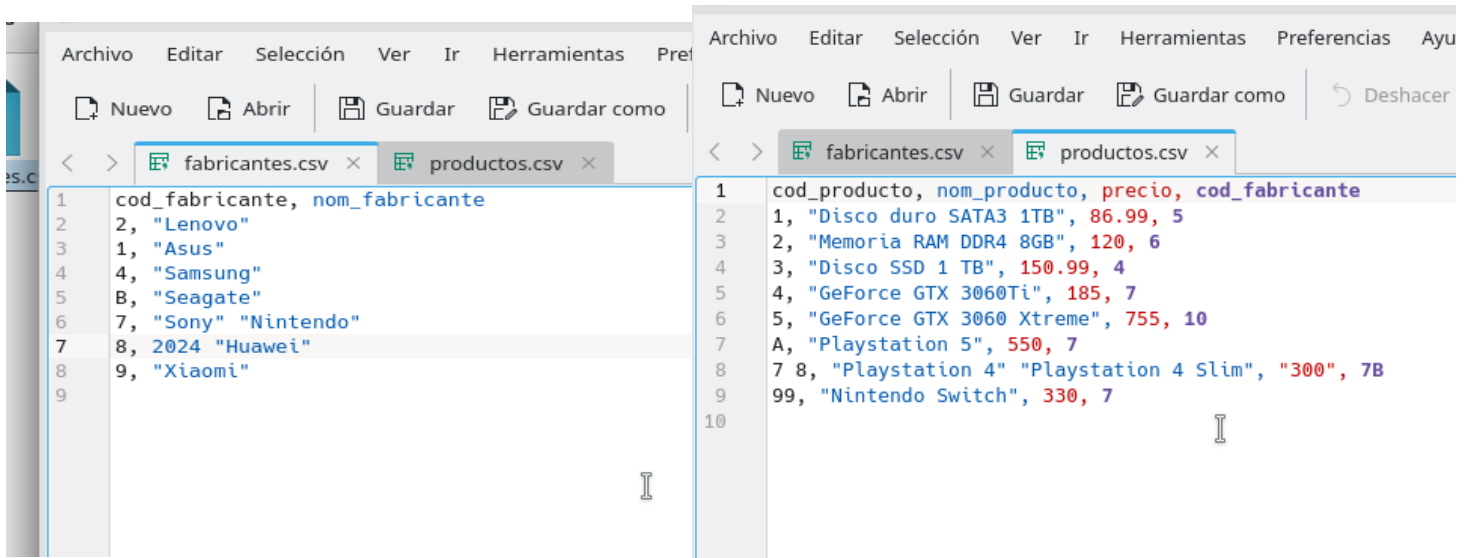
es.c

Archivo Editar Selección Ver Ir Herramientas Pref

Nuevo Abrir Guardar Guardar como

fabricantes.csv × productos.csv ×

1 cod_fabricante, nom_fabricante
2 2, "Lenovo"
3 1, "Asus"
4 4, "Samsung"
5 B, "Seagate"
6 7, "Sony" "Nintendo"
7 8, 2024 "Huawei"
8 9, "Xiaomi"
9

Archivo Editar Selección Ver Ir Herramientas Preferencias Ayu

Nuevo Abrir Guardar Guardar como Deshacer

fabricantes.csv × productos.csv ×

1 cod_producto, nom_producto, precio, cod_fabricante
2 1, "Disco duro SATA3 1TB", 86.99, 5
3 2, "Memoria RAM DDR4 8GB", 120, 6
4 3, "Disco SSD 1 TB", 150.99, 4
5 4, "GeForce GTX 3060Ti", 185, 7
6 5, "GeForce GTX 3060 Xtreme", 755, 10
7 A, "Playstation 5", 550, 7
8 7 8, "Playstation 4" "Playstation 4 Slim", "300", 7B
9 99, "Nintendo Switch", 330, 7
10